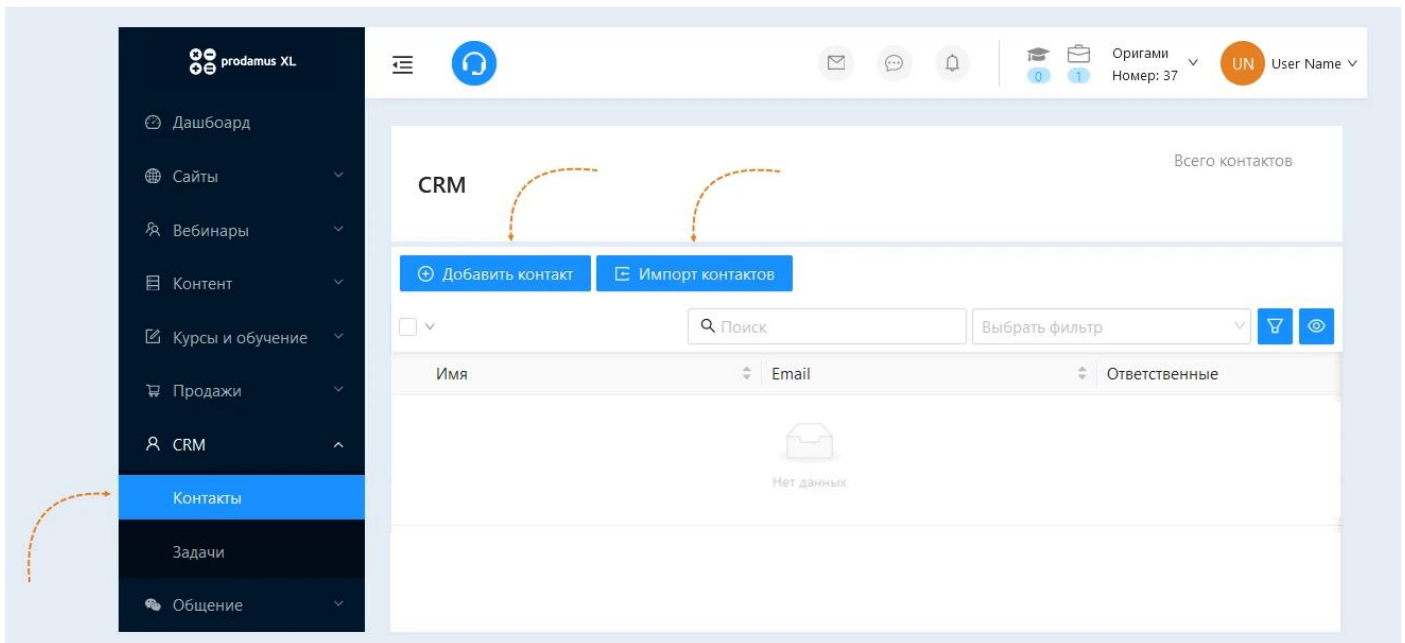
prodamus XL

Дашбоард

Сайты

Вебинары

Контент

Курсы и обучение

Продажи

CRM

Контакты

Задачи

Общение

0 1 Оригами Номер: 37

UN User Name

CRM

Всего контактов

Добавить контакт

Импорт контактов

Поиск

Выбрать фильтр

| Имя | Email | Ответственные |
|---|---|---|

Нет данных